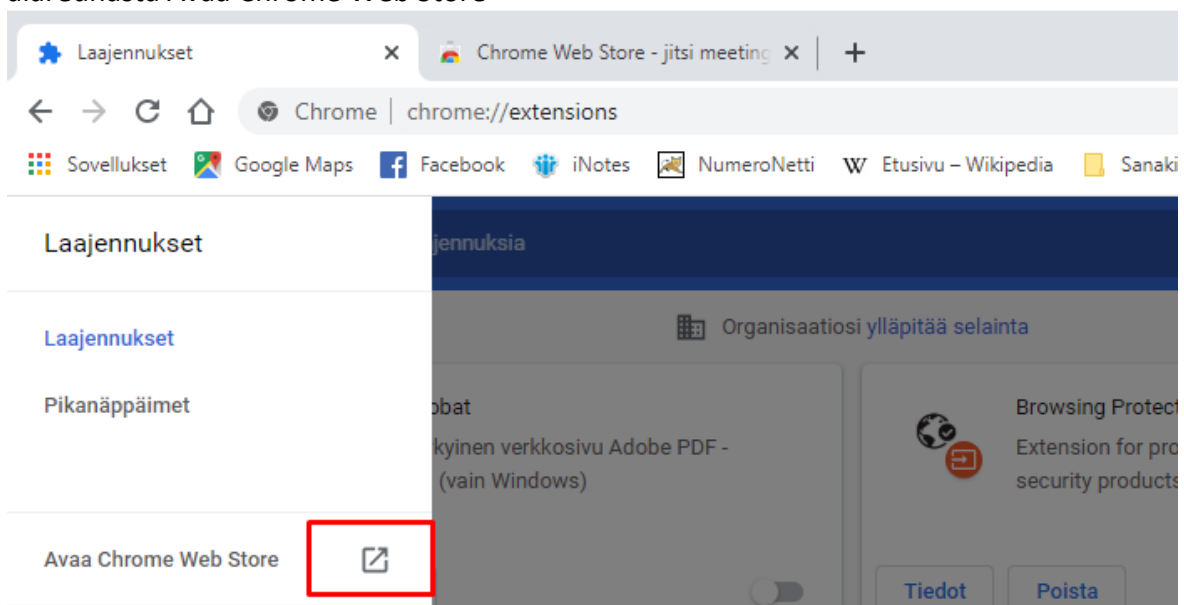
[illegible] Avaa Chrome Web Store

Laajennukset ×
Chrome Web Store - jitsi meeting ×
+

Chrome | chrome://extensions

Sovellukset
Google Maps
Facebook
iNotes
NumeroNetti
Etusivu – Wikipedia
Sanaki

Laajennukset

jennuksia

Laajennukset

Pikanäppäimet

Avaa Chrome Web Store

Organisaatiosi ylläpitää selainta

obat
kyinen verkkosivu Adobe PDF -
(vain Windows)

Browsing Protect
Extension for pro
security products

Tiedot
Poista